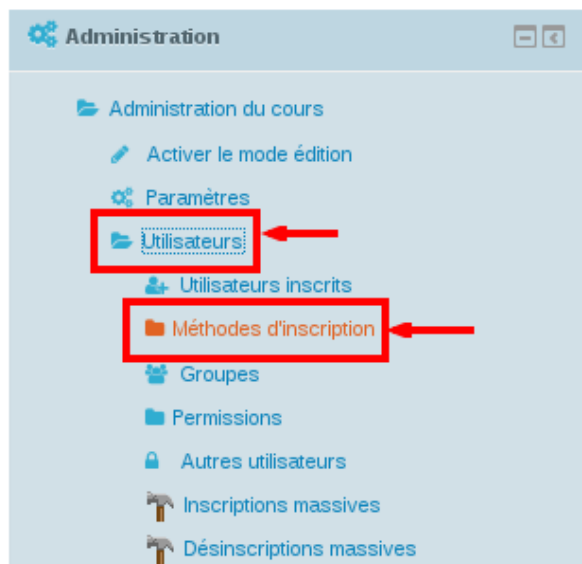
Administration

Administration du cours

Activer le mode édition

Paramètres

Utilisateurs

Utilisateurs inscrits

Méthodes d'inscription

Groupes

Permissions

Autres utilisateurs

Inscriptions massives

Désinscriptions massives